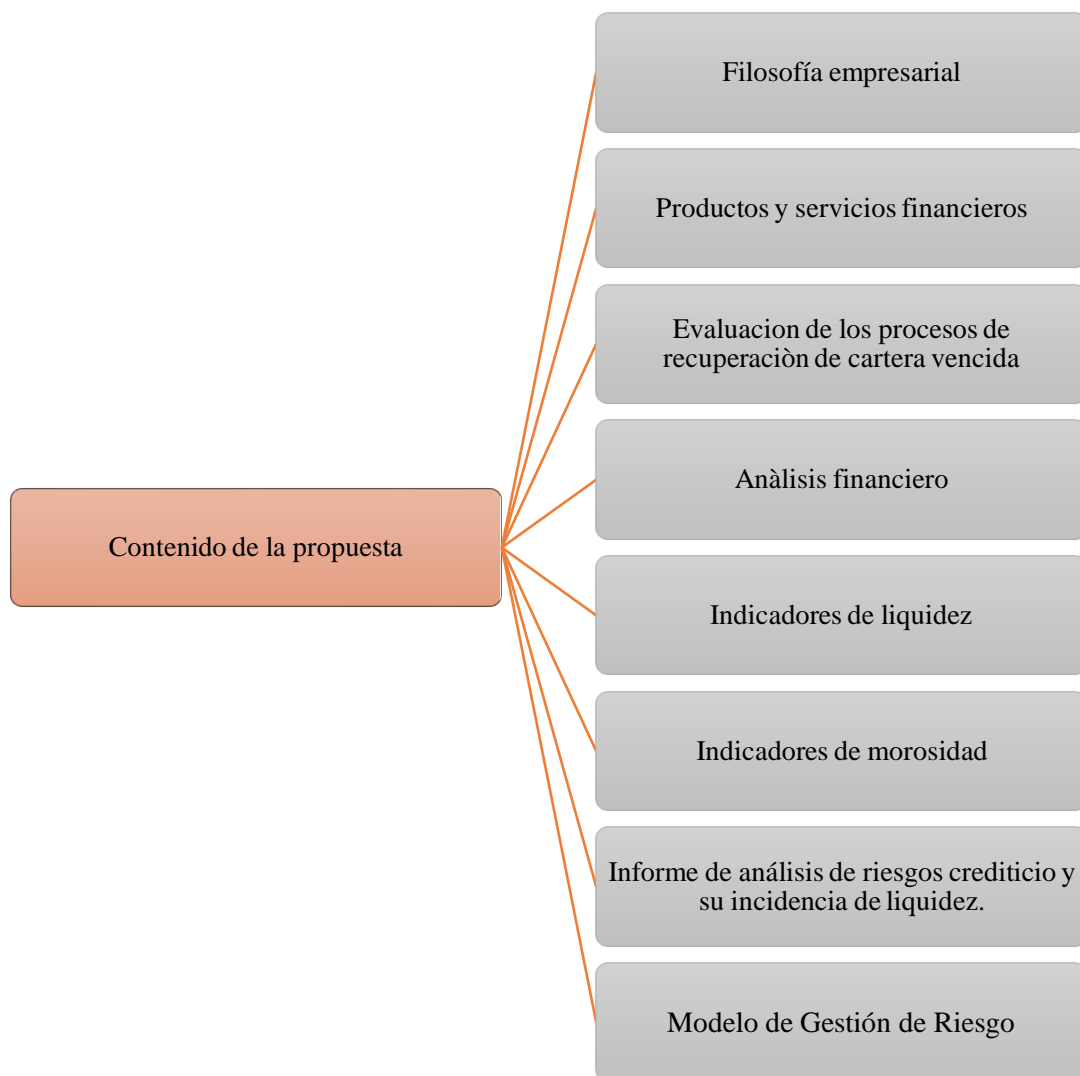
Contenido de la propuesta

Filosofía empresarial

Productos y servicios financieros

Evaluacion de los procesos de recuperaciòn de cartera vencida

Anàlisis financiero

Indicadores de liquidez

Indicadores de morosidad

Informe de análisis de riesgos crediticio y su incidencia de liquidez.

Modelo de Gestión de Riesgo